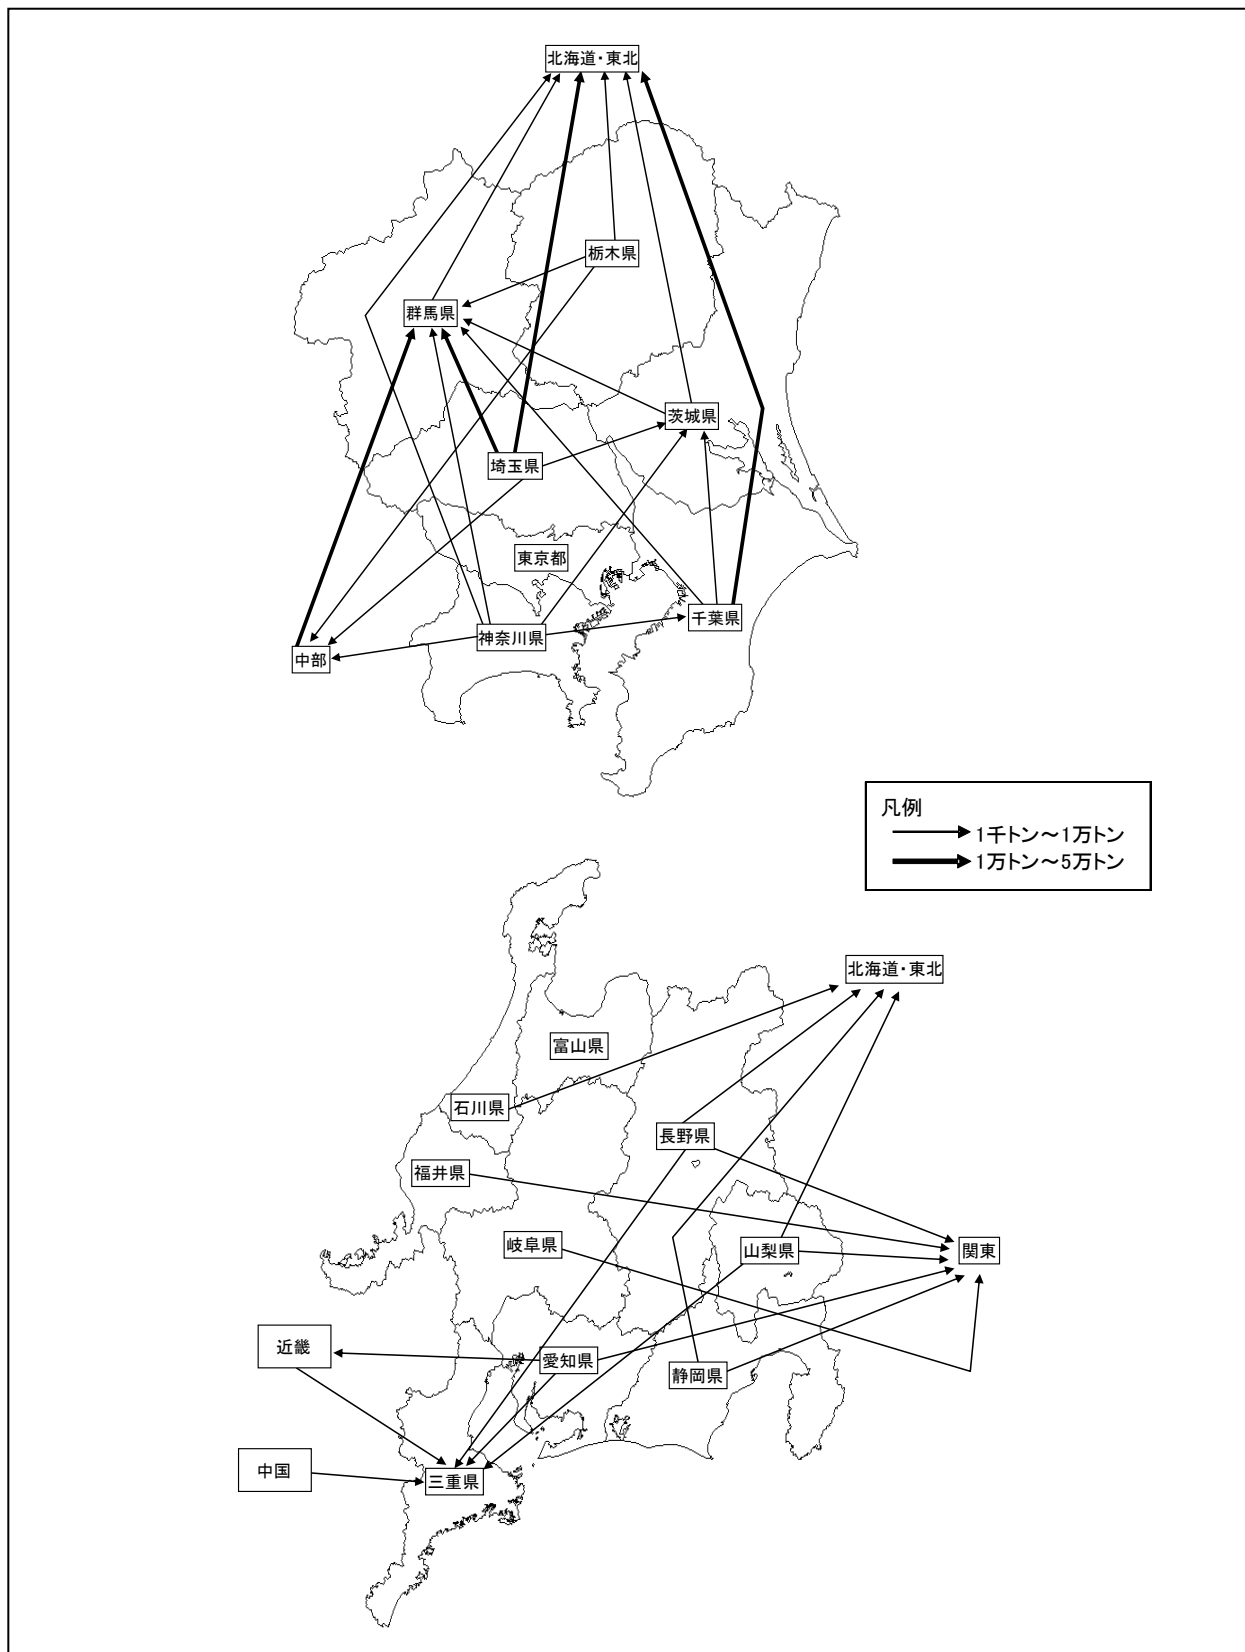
北海道・東北

栃木県

群馬県

茨城県

埼玉県

東京都

千葉県

神奈川県

中部

凡例
1千トン～1万トン
1万トン～5万トン

北海道・東北

富山県

石川県

長野県

福井県

関東

山梨県

岐阜県

近畿

愛知県

静岡県

中国

三重県